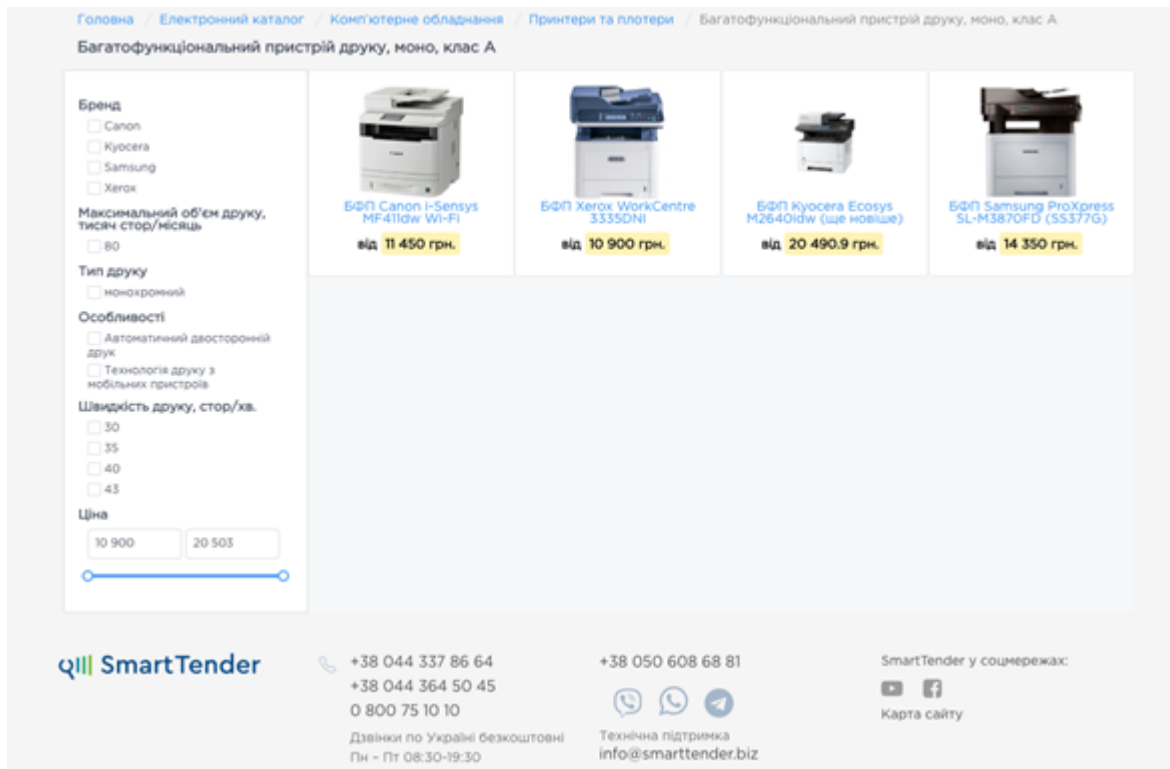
Головна / Електронний каталог / Комп'ютерне обладнання / Принтери та плотери / Багатофункціональний пристрій друку, моно, клас А

Багатофункціональний пристрій друку, моно, клас А

Бренд
Canon
Kyocera
Samsung
Xerox

Максимальний об'єм друку, тисяч стор/місяць
80

Тип друку
монохромний

Особливості
Автоматичний двосторонній друк
Технологія друку з мобільних пристроїв

Швидкість друку, стор/хв.
30
35
40
43

Ціна
10 900
20 503

БФП Canon i-Sensys MF411dw Wi-Fi
від 11 450 грн.

БФП Xerox WorkCentre 3335DNI
від 10 900 грн.

БФП Kyocera Ecosys M2640idw (ще новіше)
від 20 490.9 грн.

БФП Samsung ProXpress SL-M3870FD (SS377G)
від 14 350 грн.

SmartTender

+38 044 337 86 64
+38 044 364 50 45
0 800 75 10 10
Дзвінки по Україні безкоштовні
Пн - Пт 08:30-19:30

+38 050 608 68 81
Технічна підтримка
info@smarttender.biz

SmartTender у соцмережах:
Карта сайту